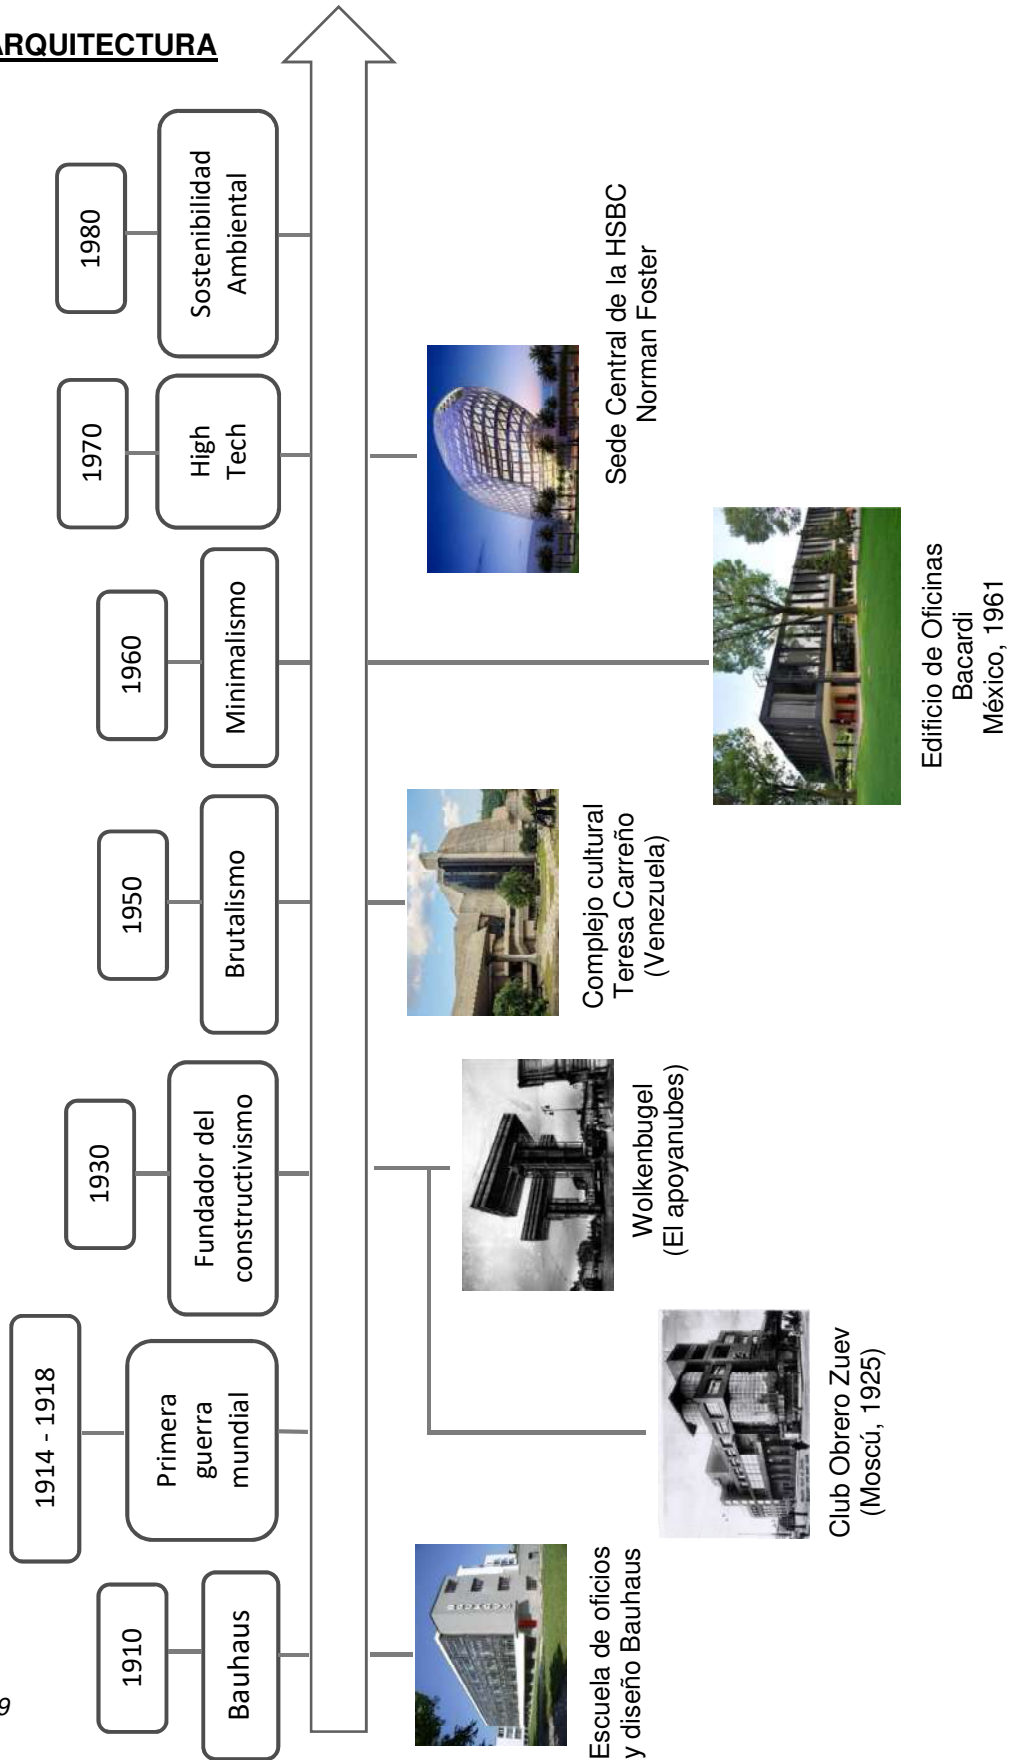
ARQUITECTURA

1910
Bauhaus

1914 - 1918
Primera guerra mundial

1930
Fundador del constructivismo

1950
Brutalismo

1960
Minimalismo

1970
High Tech

1980
Sostenibilidad Ambiental

Escuela de oficios y diseño Bauhaus

Club Obrero Zuev (Moscú, 1925)

Wolkenbugel (El apoyanubes)

Complejo cultural Teresa Carreño (Venezuela)

Edificio de Oficinas Bacardi México, 1961

Sede Central de la HSBC Norman Foster

9